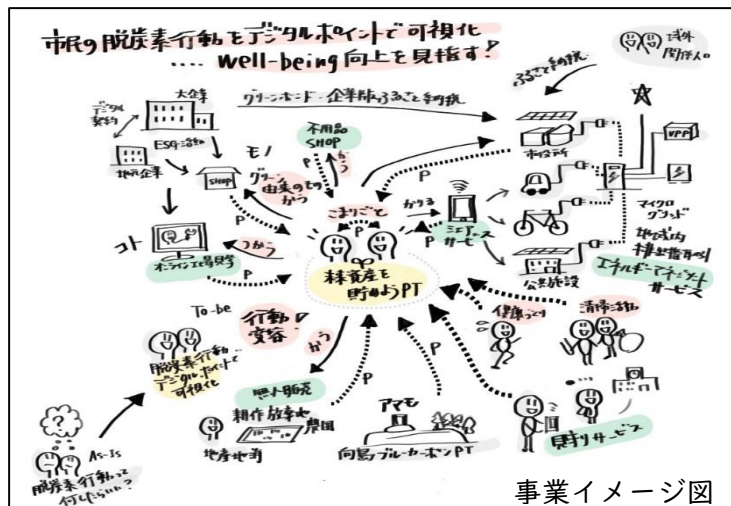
市民の脱炭素行動をデジタルポイントで可視化
.... Well-being 向上を目指す!

域外関係人口

ふるさと納税

デジタル契約

大企業

グリーンボンド・企業版ふるさと納税

ESG活動

地元企業

SHOP

モノ

不用品SHOP

グリーン由来のモノかう

かう

市役所

VPP

かりる

シェアリングサービス

マイクログリッド

地域内排出権取引

エネルギーマネジメントサービス

公共施設

コト

つかう

オンライン見学

こまりごと

P

林資産を貯めようPT

P

健康づくり

清掃活動

To-be

行動変容

脱炭素行動をデジタルポイントで可視化

かう

無人販売

耕作放棄地

農園

アマモ

地産地消

向島ブルーカーボンPT

見守りサービス

As-Is

脱炭素行動って何したらいいの?

事業イメージ図